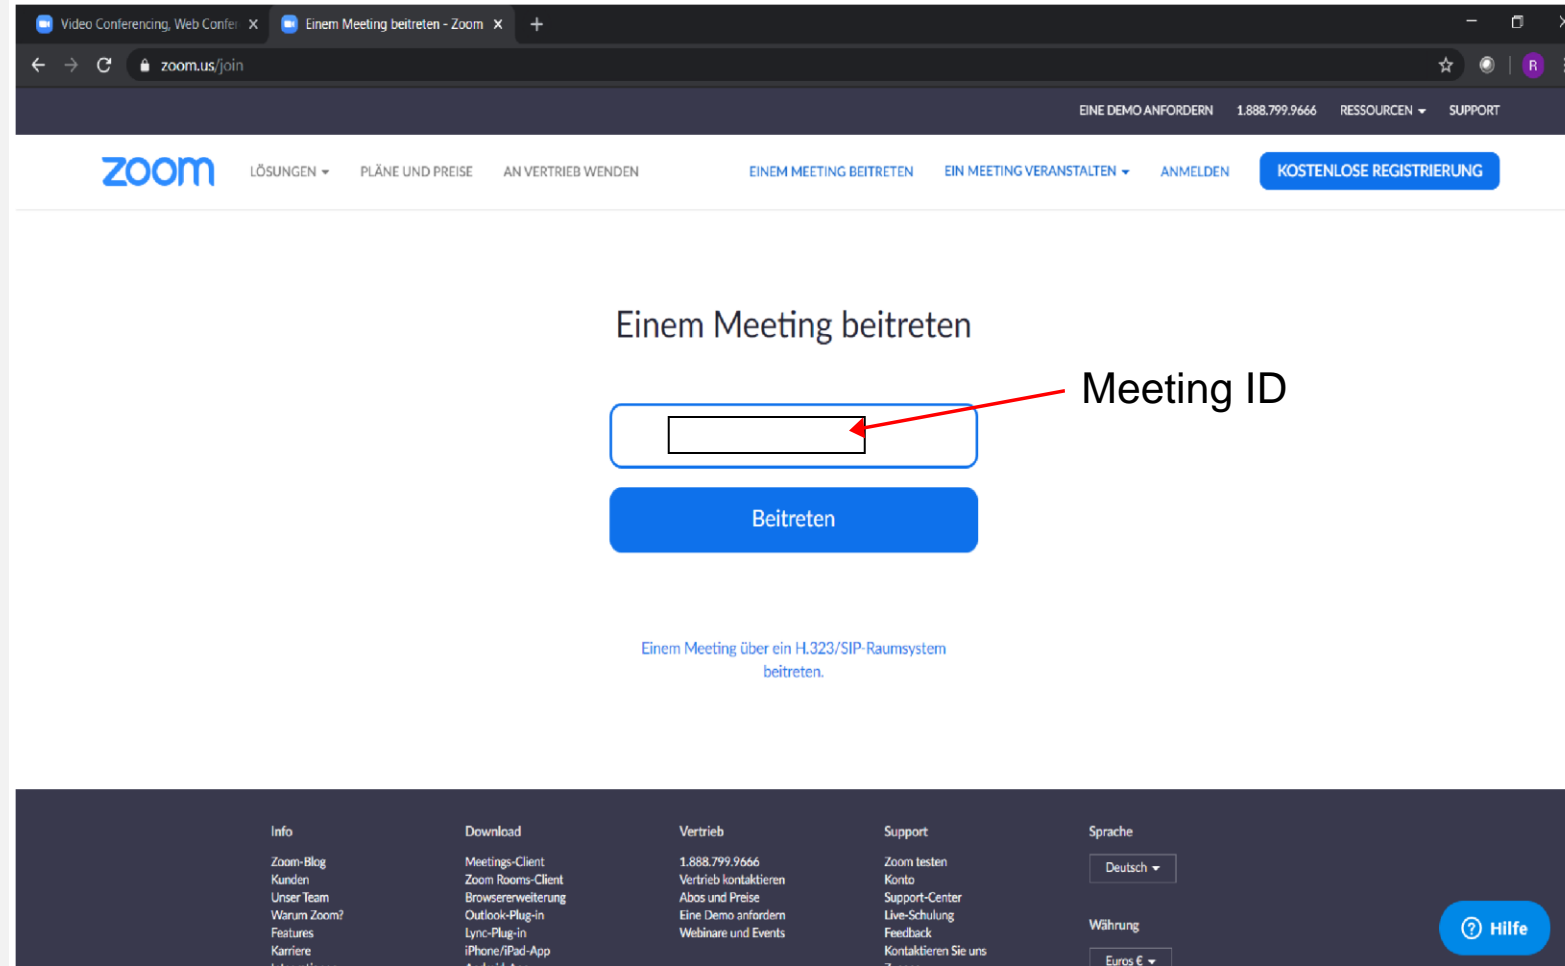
Video Conferencing, Web Confer ✕ Einem Meeting beitreten - Zoom ✕ +

zoom.us/join

EINE DEMO ANFORDERN 1.888.799.9666 RESSOURCEN SUPPORT

zoom LÖSUNGEN PLÄNE UND PREISE AN VERTRIEB WENDEN EINEM MEETING BEITRETEN EIN MEETING VERANSTALTEN ANMELDEN KOSTENLOSE REGISTRIERUNG

Einem Meeting beitreten

Meeting ID

Beitreten

Einem Meeting über ein H.323/SIP-Raumsystem beitreten.

Info
Zoom-Blog
Kunden
Unser Team
Warum Zoom?
Features
Karriere

Download
Meetings-Client
Zoom Rooms-Client
Browsererweiterung
Outlook-Plug-in
Lync-Plug-in
iPhone/iPad-App

Vertrieb
1.888.799.9666
Vertrieb kontaktieren
Abos und Preise
Eine Demo anfordern
Webinare und Events

Support
Zoom testen
Konto
Support-Center
Live-Schulung
Feedback
Kontaktieren Sie uns

Sprache
Deutsch

Währung
Euros €

Hilfe